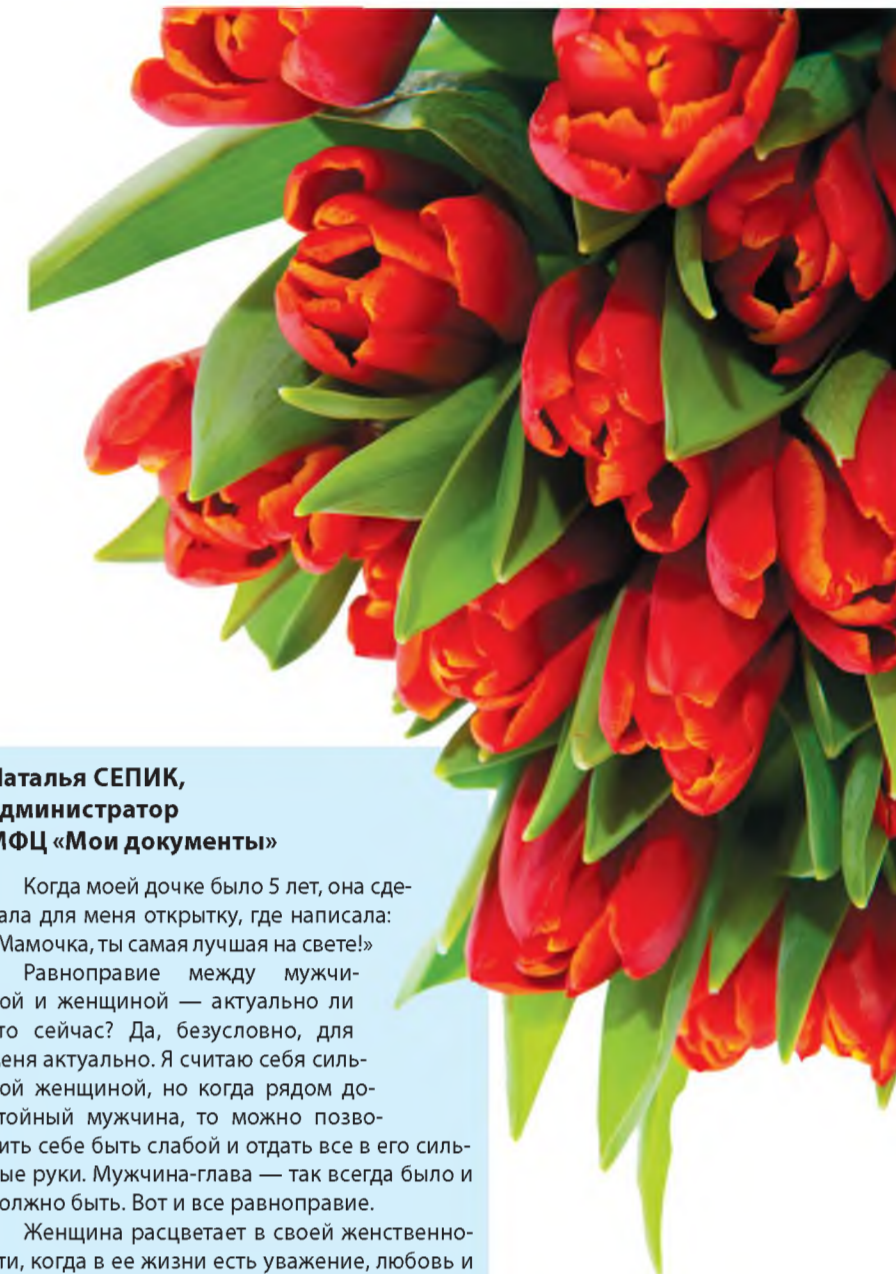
аталья СЕПИК, дминистратор МФЦ «Мои документы»

Когда моей дочке было 5 лет, она сделала для меня открытку, где написала: Мамочка, ты самая лучшая на свете!»

Равноправие между мужчиой и женщиной — актуально ли то сейчас? Да, безусловно, для еня актуально. Я считаю себя сильой женщиной, но когда рядом дотойный мужчина, то можно позволить себе быть слабой и отдать все в его сильые руки. Мужчина-глава — так всегда было и олжно быть. Вот и все равноправие.

Женщина расцветает в своей женственнoти, когда в ее жизни есть уважение, любовь и